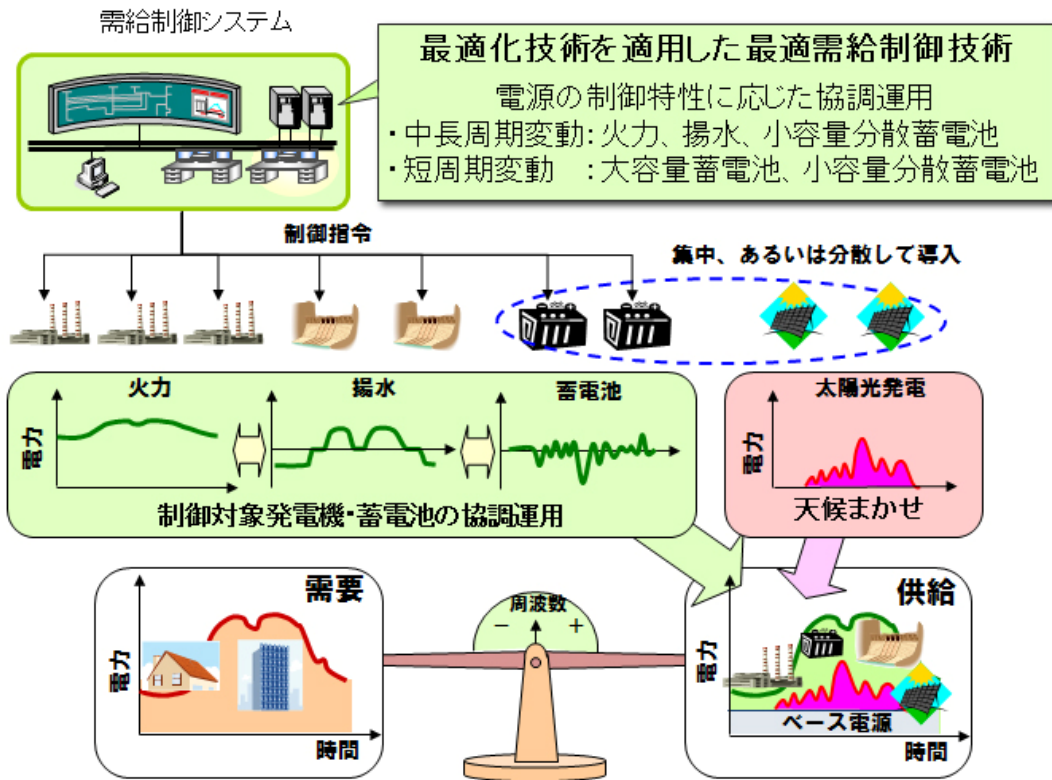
需給制御システム

最適化技術を適用した最適需給制御技術
電源の制御特性に応じた協調運用
・中長周期変動：火力、揚水、小容量分散蓄電池
・短周期変動　：大容量蓄電池、小容量分散蓄電池

制御指令

集中、あるいは分散して導入

火力
揚水
蓄電池
電力
制御対象発電機・蓄電池の協調運用

太陽光発電
電力
天候まかせ

需要
電力
時間

周波数
−
＋

供給
電力
ベース電源
時間